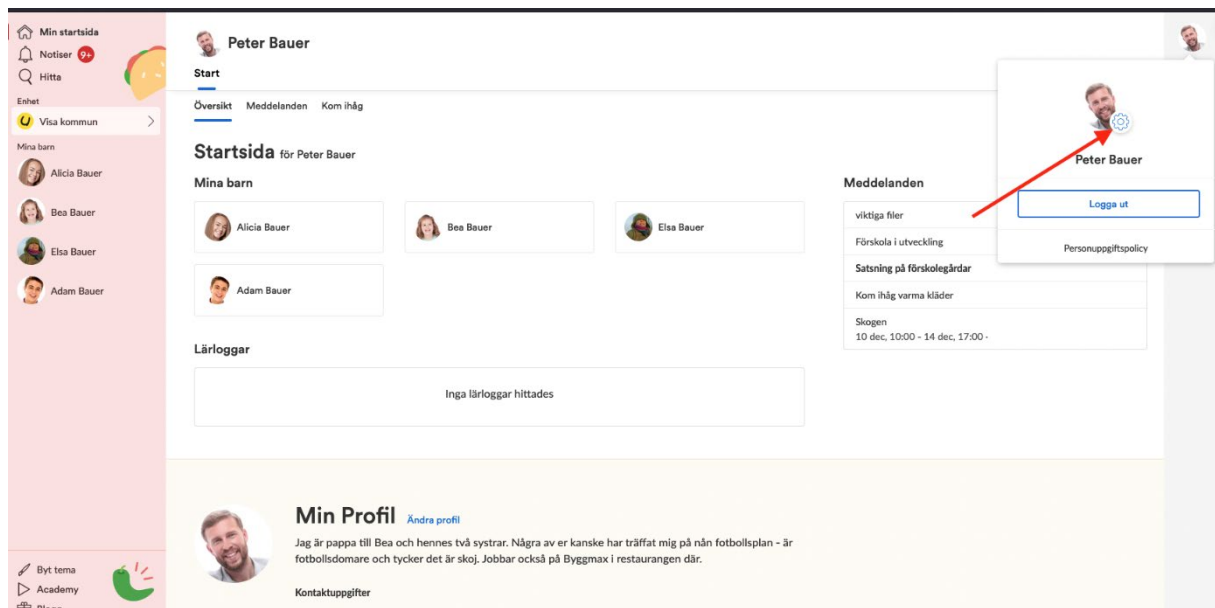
Min startsida
Notiser 9+
Hitta
Enhet
Visa kommun
Mina barn
Alicia Bauer
Bea Bauer
Elsa Bauer
Adam Bauer

Byt tema
Academy
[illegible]

Peter Bauer
Start
Översikt Meddelanden Kom ihåg

Startsida för Peter Bauer
Mina barn
Alicia Bauer
Bea Bauer
Elsa Bauer
Adam Bauer

Lärloggar
Inga lärloggar hittades

Meddelanden
viktiga filer
Förskola i utveckling
Satsning på förskolegårdar
Kom ihåg varma kläder
Skogen
10 dec, 10:00 - 14 dec, 17:00 -

Peter Bauer
Logga ut
Personuppgiftspolicy

Min Profil Ändra profil
Jag är pappa till Bea och hennes två systrar. Några av er kanske har träffat mig på nån fotbollsplan - är fotbollsdomare och tycker det är skoj. Jobbar också på Byggmax i restaurangen där.
Kontaktuppgifter